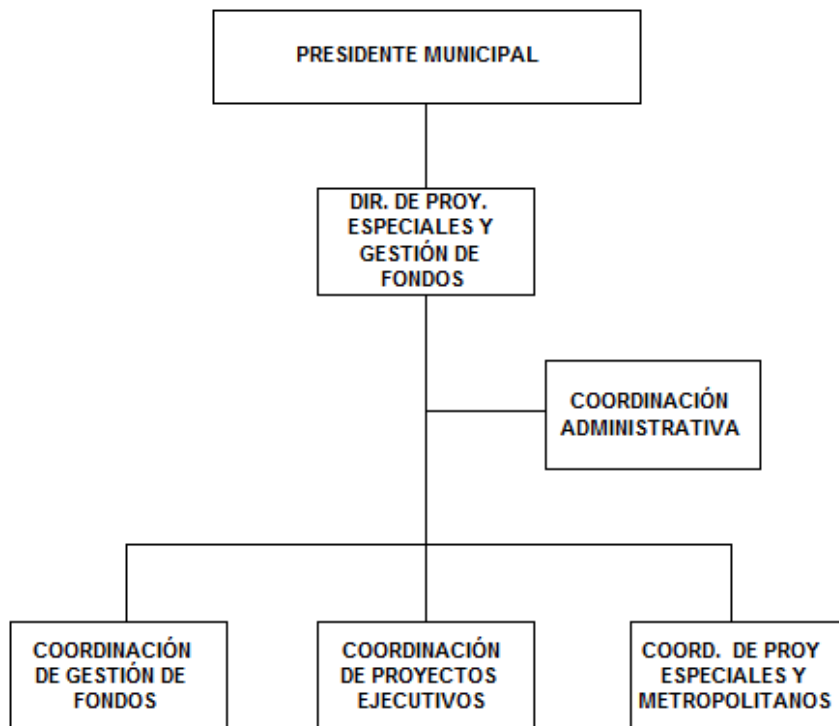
PRESIDENTE MUNICIPAL

DIR. DE PROY. ESPECIALES Y GESTIÓN DE FONDOS

COORDINACIÓN ADMINISTRATIVA

COORDINACIÓN DE GESTIÓN DE FONDOS

COORDINACIÓN DE PROYECTOS EJECUTIVOS

COORD. DE PROY ESPECIALES Y METROPOLITANOS